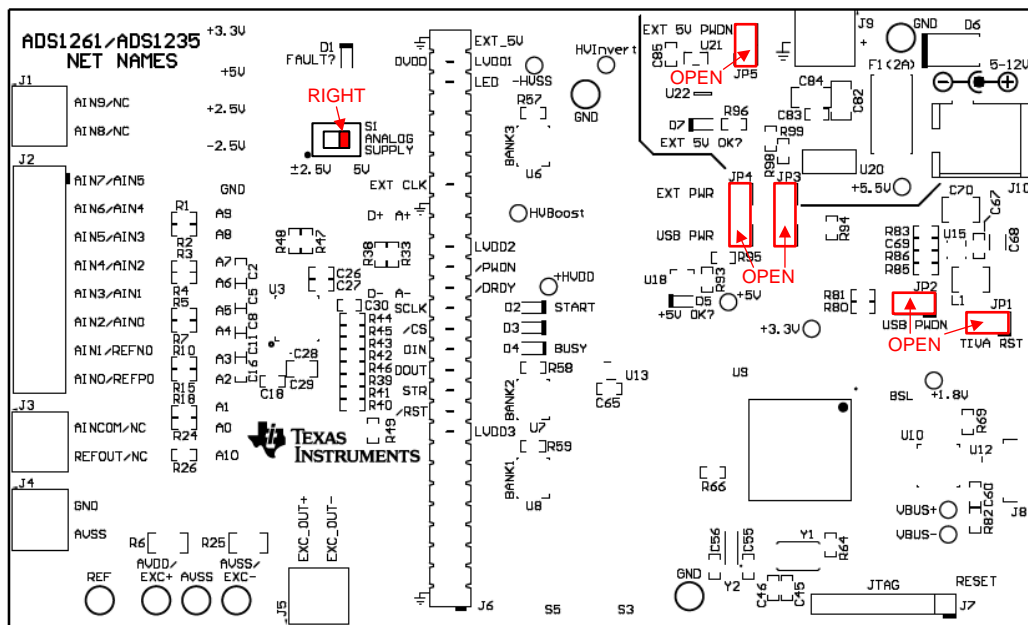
ADS1261/ADS1235
NET NAMES

+3.3V
+5V
+2.5V
-2.5V
GND

J1
AIN9/NC
AIN8/NC
J2
AIN7/AIN5
AIN6/AIN4
AIN5/AIN3
AIN4/AIN2
AIN3/AIN1
AIN2/AIN0
AIN1/REFN0
AIN0/REFP0
J3
AINCOM/NC
REFOUT/NC
J4
GND
AVSS

R1 R2 R3 R4 R5 R7 R10 R15 R18 R24 R26
A9 A8 A7 A6 A5 A4 A3 A2 A1 A0 A10
C2 C5 C8 C11 C16 U3 C28 C29 C18

D1
FAULT?
RIGHT
S1
ANALOG
SUPPLY
±2.5V 5V

R48 R47 R38 R33 C26 C27
D+ A+ D- A-
C30 R44 R45 R43 R42 R46 R39 R41 R40 R49

DVDD
EXT CLK
EXT_5V
LVDD1
LED
LVDD2
/PWDN
/DRDY
SCLK
/CS
DIN
DOUT
STR
/RST
LVDD3
J6

-HVSS
HVInvert
GND
R57
BANK3
U6
HVBoost
+HVDD
D2 START
D3
D4 BUSY
R58
BANK2
U7
R59
BANK1
U8
U13
C65

TEXAS INSTRUMENTS

R6 R25
AVDD/ EXC+ AVSS AVSS/ EXC-
REF
EXC_OUT+ EXC_OUT-
J5
S5 S3

EXT 5V PWDN
C85 U21
OPEN JP5
U22
R96
D7 R99
EXT 5V OK?
J9
C84 C83 C82
GND D6
F1(2A)
5-12V
U20
+5.5V
R98
EXT PWR
JP4 JP3
USB PWR
R95
R94
OPEN
U18 R93
D5 +5V
+5V OK?
+3.3V
R81 R80
JP2
USB PWDN
OPEN
JP1
TIVA RST
L1
R83 C69 R86 R85 U15 C68 C70 C67 J10
U9
R66
BSL +1.8V
R69
U10
U12
VBUS+ VBUS-
C60 R82 J8
C56 C55 Y1 R64 Y2 C46 C45
GND
JTAG
RESET
J7